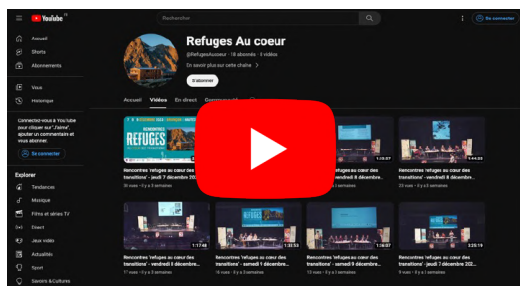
YouTube FR

Rechercher

Se connecter

Accueil

Shorts

Abonnements

Vous

Historique

Connectez-vous à YouTube pour cliquer sur « J'aime », ajouter un commentaire et vous abonner.

Se connecter

Explorer

Tendances

Musique

Films et séries TV

Direct

Jeux vidéo

Actualités

Sport

Savoirs & Cultures

Refuges Au coeur

@RefugesAucoeur · 18 abonnés · 8 vidéos

En savoir plus sur cette chaîne >

S'abonner

Accueil Vidéos En direct Communauté

RENCONTRES REFUGES

Rencontres "refuges au coeur des transitions" - jeudi 7 décembre 202...

30 vues · il y a 3 semaines

1:10:37

Rencontres "refuges au coeur des transitions" - samedi 9 décembre...

1:44:22

Rencontres "refuges au coeur des transitions" - vendredi 8 décembr...

20 vues · il y a 3 semaines

1:17:48

Rencontres "refuges au coeur des transitions" - vendredi 8 décembre...

17 vues · il y a 3 semaines

1:31:53

Rencontres "refuges au coeur des transitions" - vendredi 8 décembre...

1:16:07

Rencontres "refuges au coeur des transitions" - samedi 9 décembre...

13 vues · il y a 3 semaines

2:25:19

Rencontres "refuges au coeur des transitions" - jeudi 7 décembre 202...

9 vues · il y a 3 semaines